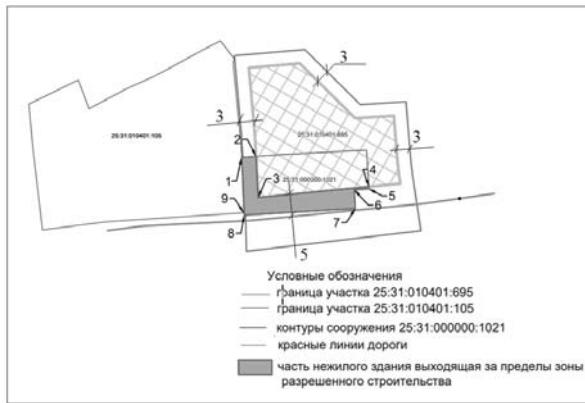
3
25:31:010401:105
3
25:31:010401:695
3
2
1
3
25:31:000000:1021
4
5
9
6
7
8
5

Условные обозначения
граница участка 25:31:010401:695
граница участка 25:31:010401:105
контуры сооружения 25:31:000000:1021
красные линии дороги
часть нежилого здания выходящая за пределы зоны разрешенного строительства